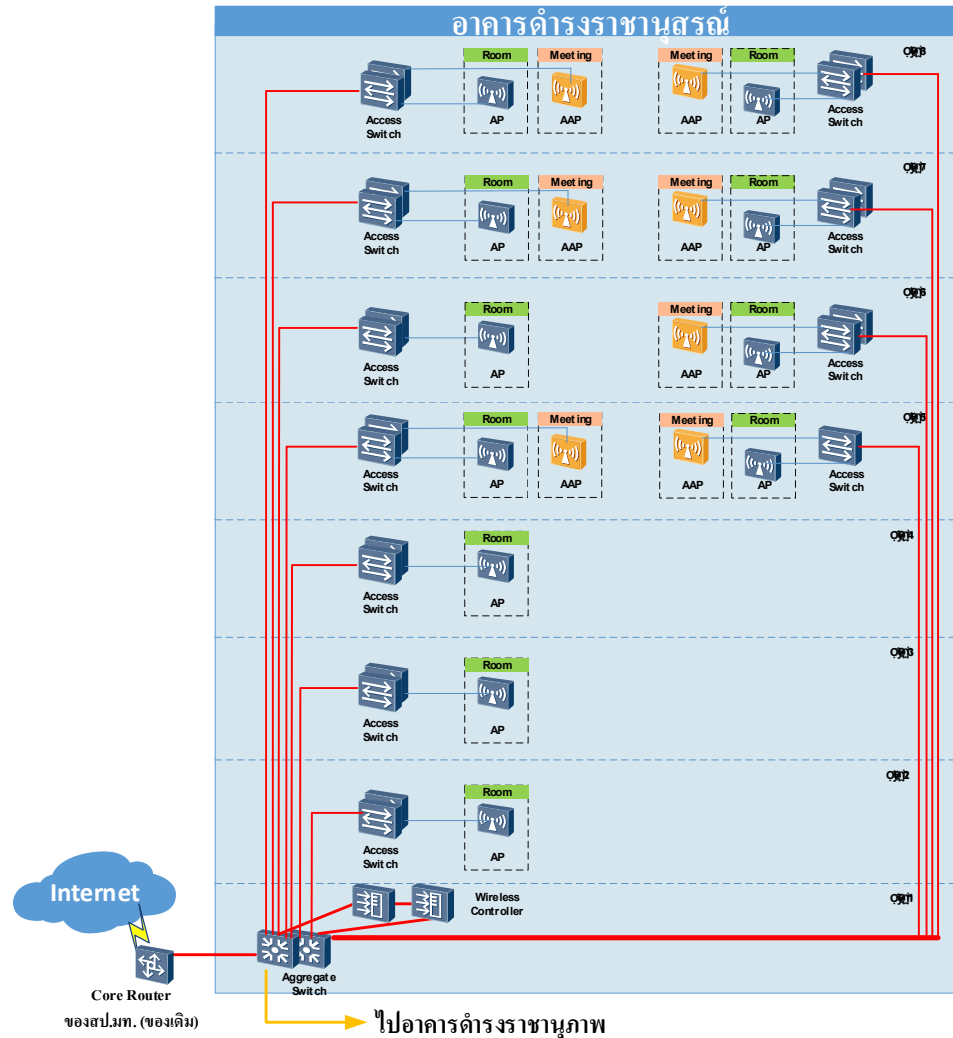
อาคารดำรงราชานุสรณ์

Access Switch
Room
AP
Meeting
AAP
Meeting
AAP
Room
AP
Access Switch
ชั้น 8

Access Switch
Room
AP
Meeting
AAP
Meeting
AAP
Room
AP
Access Switch
ชั้น 7

Access Switch
Room
AP
Meeting
AAP
Room
AP
Access Switch
ชั้น 6

Access Switch
Room
AP
Meeting
AAP
Meeting
AAP
Room
AP
Access Switch
ชั้น 5

Access Switch
Room
AP
ชั้น 4

Access Switch
Room
AP
ชั้น 3

Access Switch
Room
AP
ชั้น 2

Wireless Controller
ชั้น 1

Internet
Core Router
ของสป.มท. (ของเดิม)
Aggregate Switch
ไปอาคารดำรงราชานุภาพ